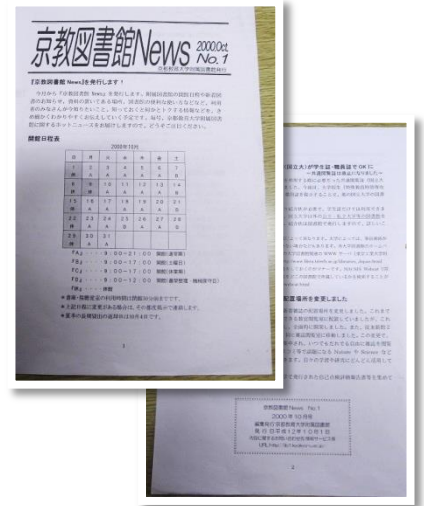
京教図書館News 2000Oct. No.1
京都教育大学附属図書館発行

『京教図書館 News』を発行します！

開館日程表

2000年10月

| 日 | 月 | 火 | 水 | 木 | 金 | 土 |
|---|---|---|---|---|---|---|
| 1 | 2 | 3 | 4 | 5 | 6 | 7 |
| 休 | A | A | A | A | A | A |
| 8 | 9 | 10 | 11 | 12 | 13 | 14 |
| 休 | 休 | A | A | A | A | A |
| 15 | 16 | 17 | 18 | 19 | 20 | 21 |
| 休 | A | A | A | A | A | A |
| 22 | 23 | 24 | 25 | 26 | 27 | 28 |
| 休 | A | A | A | A | A | A |
| 29 | 30 | 31 | | | | |
| 休 | A | A | | | | |

「A」・・・・9：00～21：00 開館（通常期）
「B」・・・・9：00～17：00 開館（土曜日）
「C」・・・・9：00～17：00 開館（休業期）
「休」・・・・休館

1

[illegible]

京教図書館 News No.1
2000年10月号
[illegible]
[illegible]
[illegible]

2